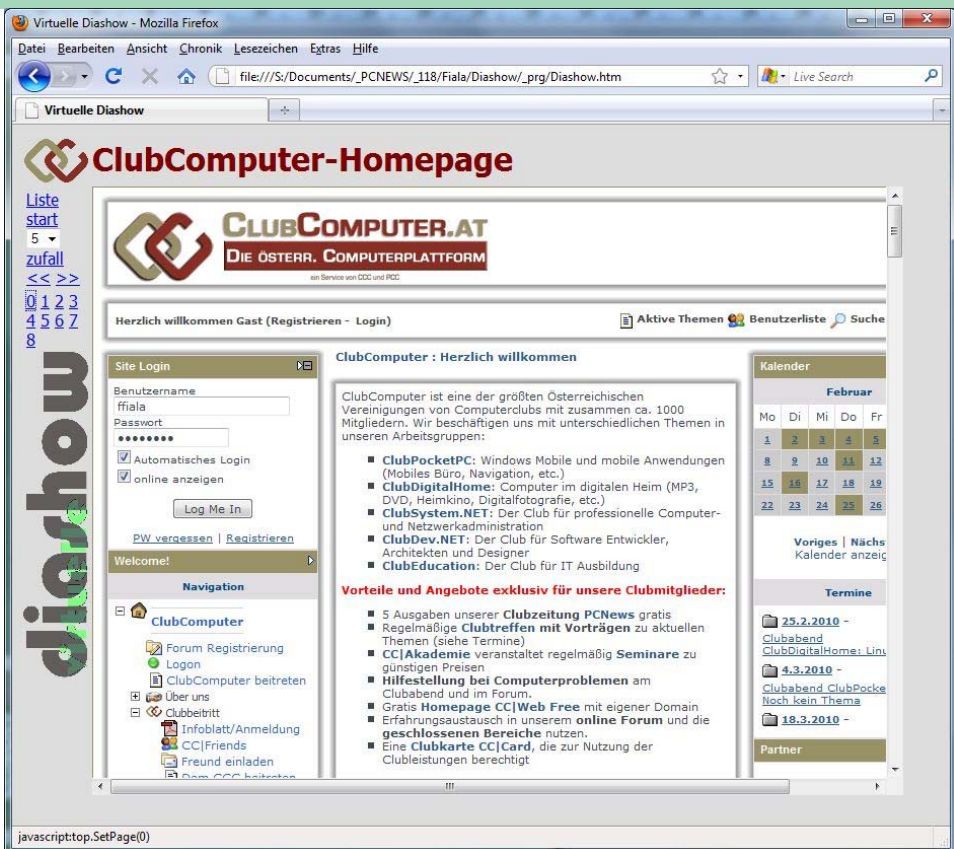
Virtuelle Diashow - Mozilla Firefox

Datei Bearbeiten Ansicht Chronik Lesezeichen Extras Hilfe

file:///S:/Documents/_PCNEWS/_118/Fiala/Diashow/_prg/Diashow.htm

Live Search

Virtuelle Diashow

ClubComputer-Homepage

Liste
start
5
zufall
<< >>
0 1 2 3
4 5 6 7
8

diashow

CLUBCOMPUTER.AT
DIE ÖSTERR. COMPUTERPLATTFORM
ein Service von CCC und PCC

Herzlich willkommen Gast (Registrieren - Login)

Aktive Themen Benutzerliste Suche

Site Login

Benutzername
ffiala
Passwort
••••••••
Automatisches Login
online anzeigen
Log Me In

PW vergessen | Registrieren

Welcome!

Navigation

ClubComputer
Forum Registrierung
Logon
ClubComputer beitreten
Über uns
Clubbeitritt
Infoblatt/Anmeldung
CC|Friends
Freund einladen
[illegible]

ClubComputer : Herzlich willkommen

ClubComputer ist eine der größten Österreichischen Vereinigungen von Computerclubs mit zusammen ca. 1000 Mitgliedern. Wir beschäftigen uns mit unterschiedlichen Themen in unseren Arbeitsgruppen:

ClubPocketPC: Windows Mobile und mobile Anwendungen (Mobiles Büro, Navigation, etc.)
ClubDigitalHome: Computer im digitalen Heim (MP3, DVD, Heimkino, Digitalfotografie, etc.)
ClubSystem.NET: Der Club für professionelle Computer- und Netzwerkadministration
ClubDev.NET: Der Club für Software Entwickler, Architekten und Designer
ClubEducation: Der Club für IT Ausbildung

Vorteile und Angebote exklusiv für unsere Clubmitglieder:

5 Ausgaben unserer Clubzeitung PCNews gratis
Regelmäßige Clubtreffen mit Vorträgen zu aktuellen Themen (siehe Termine)
CC|Akademie veranstaltet regelmäßig Seminare zu günstigen Preisen
Hilfestellung bei Computerproblemen am Clubabend und im Forum.
Gratis Homepage CC|Web Free mit eigener Domain
Erfahrungsaustausch in unserem online Forum und die geschlossenen Bereiche nutzen.
Eine Clubkarte CC|Card, die zur Nutzung der Clubleistungen berechtigt

Kalender

Februar

| Mo | Di | Mi | Do | Fr |
|---|---|---|---|---|
| 1 | 2 | 3 | 4 | 5 |
| 8 | 9 | 10 | 11 | 12 |
| 15 | 16 | 17 | 18 | 19 |
| 22 | 23 | 24 | 25 | 26 |

Voriges | Nächs
Kalender anzeig

Termine

25.2.2010 -
Clubabend ClubDigitalHome: Linu

4.3.2010 -
Clubabend ClubPocke Noch kein Thema

18.3.2010 -

Partner

javascript:top.SetPage(0)